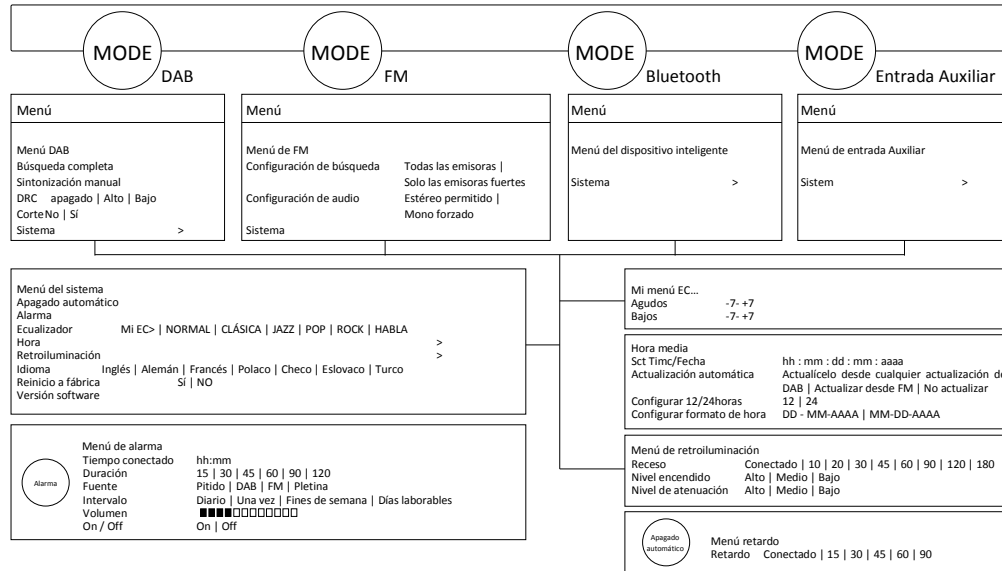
MODE DAB

MODE FM

MODE Bluetooth

MODE Entrada Auxiliar

Menú

Menú DAB
Búsqueda completa
Sintonización manual
DRC apagado | Alto | Bajo
Corte No | Sí
Sistema >

Menú

Menú de FM
Configuración de búsqueda Todas las emisoras | Solo las emisoras fuertes
Configuración de audio Estéreo permitido | Mono forzado
Sistema

Menú

Menú del dispositivo inteligente
Sistema >

Menú

Menú de entrada Auxiliar
Sistem >

Menú del sistema
Apagado automático
Alarma
Ecualizador Mi EC> | NORMAL | CLÁSICA | JAZZ | POP | ROCK | HABLA
Hora >
Retroiluminación >
Idioma Inglés | Alemán | Francés | Polaco | Checo | Eslovaco | Turco
Reinicio a fábrica Sí | NO
Versión software

Alarma

Menú de alarma
Tiempo conectado hh:mm
Duración 15 | 30 | 45 | 60 | 90 | 120
Fuente Pitido | DAB | FM | Pletina
Intervalo Diario | Una vez | Fines de semana | Días laborables
Volumen
On / Off On | Off

Mi menú EC...
Agudos -7- +7
Bajos -7- +7

Hora media
Sct Timc/Fecha hh : mm : dd : mm : aaaa
Actualización automática Actualícelo desde cualquier actualización de DAB | Actualizar desde FM | No actualizar
Configurar 12/24horas 12 | 24
Configurar formato de hora DD - MM-AAAA | MM-DD-AAAA

Menú de retroiluminación
Receso Conectado | 10 | 20 | 30 | 45 | 60 | 90 | 120 | 180
Nivel encendido Alto | Medio | Bajo
Nivel de atenuación Alto | Medio | Bajo

Apagado automático

Menú retardo
Retardo Conectado | 15 | 30 | 45 | 60 | 90